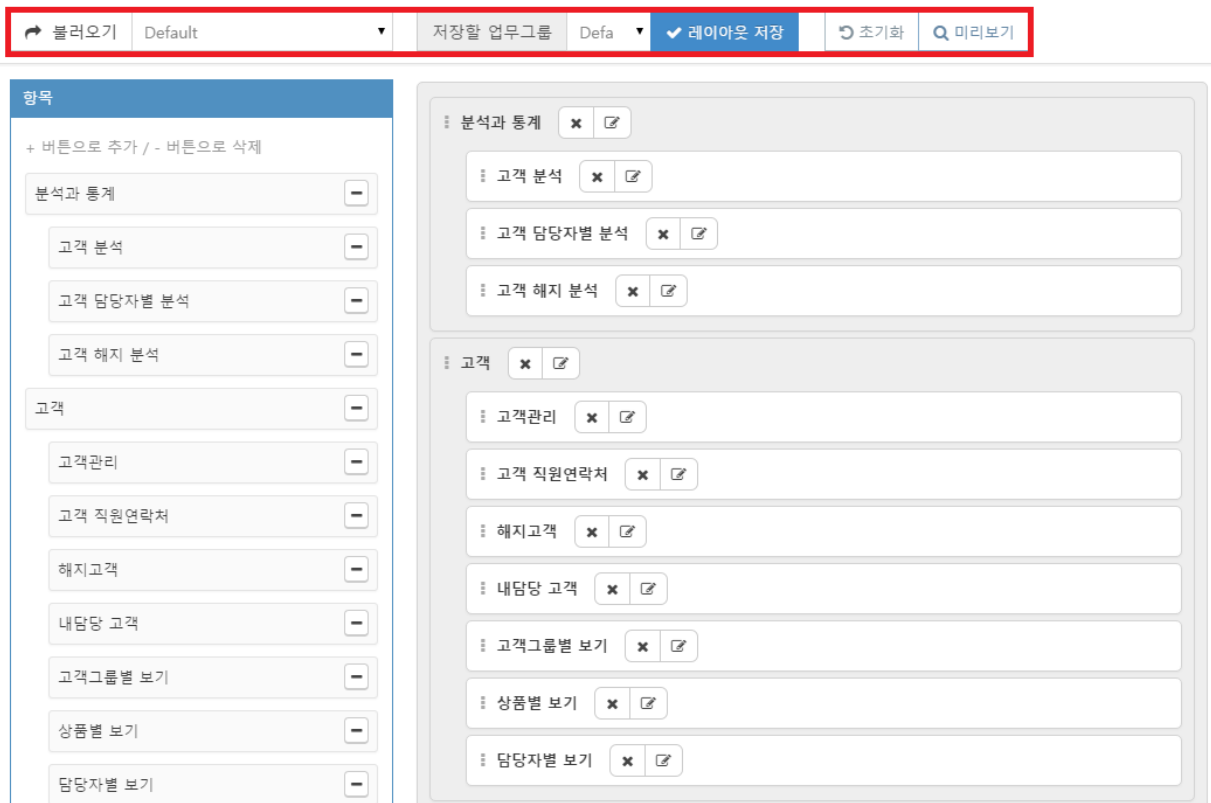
불러오기 Default ▾ 저장할 업무그룹 Defa ▾ ✔ 레이아웃 저장 초기화 미리보기

항목

+ 버튼으로 추가 / - 버튼으로 삭제

분석과 통계

고객 분석

고객 담당자별 분석

고객 해지 분석

고객

고객관리

고객 직원연락처

해지고객

내담당 고객

고객그룹별 보기

상품별 보기

담당자별 보기

분석과 통계

고객 분석

고객 담당자별 분석

고객 해지 분석

고객

고객관리

고객 직원연락처

해지고객

내담당 고객

고객그룹별 보기

상품별 보기

담당자별 보기